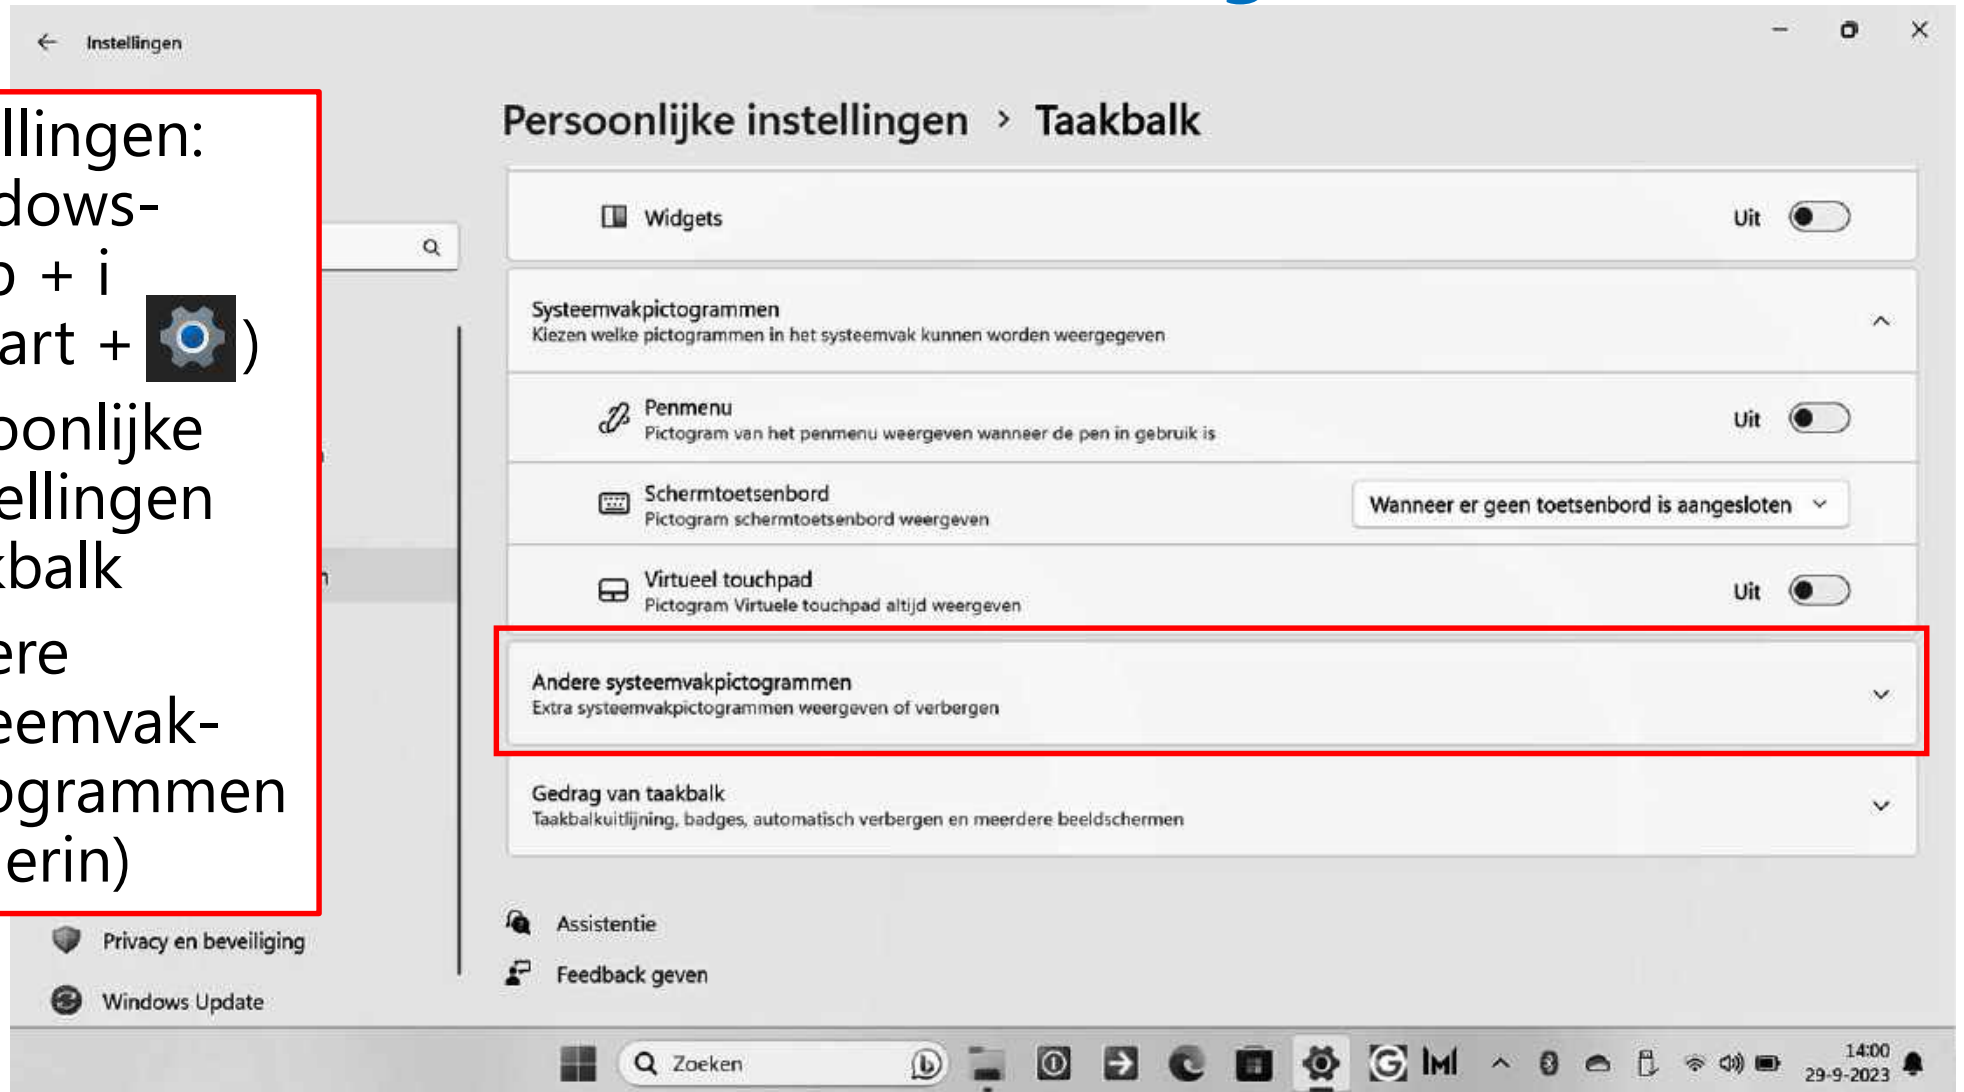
Instellingen

llingen:
dows-
o + i
art + )
oonlijke
ellingen
kbalk
ere
eemvak-
ogrammen
erin)

Persoonlijke instellingen › Taakbalk

Widgets
Uit

Systeemvakpictogrammen
Kiezen welke pictogrammen in het systeemvak kunnen worden weergegeven

Penmenu
Pictogram van het penmenu weergeven wanneer de pen in gebruik is
Uit

Schermtoetsenbord
Pictogram schermtoetsenbord weergeven
Wanneer er geen toetsenbord is aangesloten

Virtueel touchpad
Pictogram Virtuele touchpad altijd weergeven
Uit

Andere systeemvakpictogrammen
Extra systeemvakpictogrammen weergeven of verbergen

Gedrag van taakbalk
Taakbalkuitlijning, badges, automatisch verbergen en meerdere beeldschermen

Assistentie
Feedback geven

Privacy en beveiliging
Windows Update

Zoeken
14:00
29-9-2023